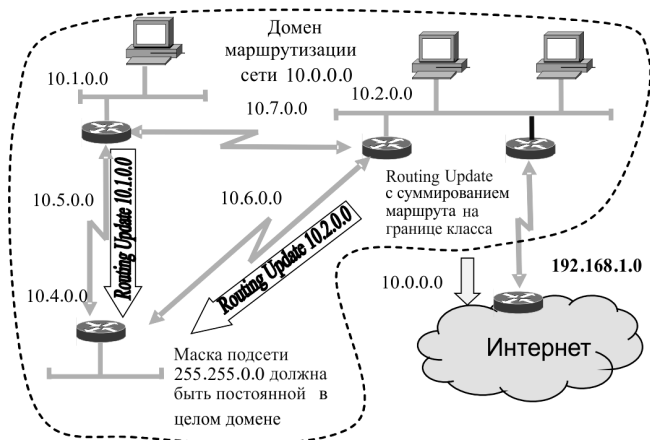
Домен маршрутизации сети 10.0.0.0

10.1.0.0

10.7.0.0

10.2.0.0

10.5.0.0

Routing Update 10.1.0.0

10.6.0.0

Routing Update 10.2.0.0

Routing Update с суммированием маршрута на границе класса

192.168.1.0

10.0.0.0

10.4.0.0

Маска подсети 255.255.0.0 должна быть постоянной в целом домене

Интернет